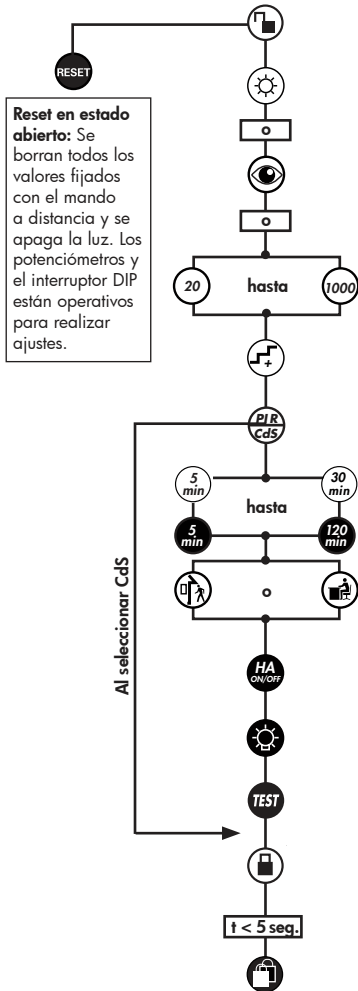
RESET

Reset en estado abierto: Se borran todos los valores fijados con el mando a distancia y se apaga la luz. Los potenciómetros y el interruptor DIP están operativos para realizar ajustes.

o

o

20 hasta 1000

PIR
CdS

5 min
30 min
hasta
5 min
120 min

o

HA ON/OFF

TEST

Al seleccionar CdS

t < 5 seg.